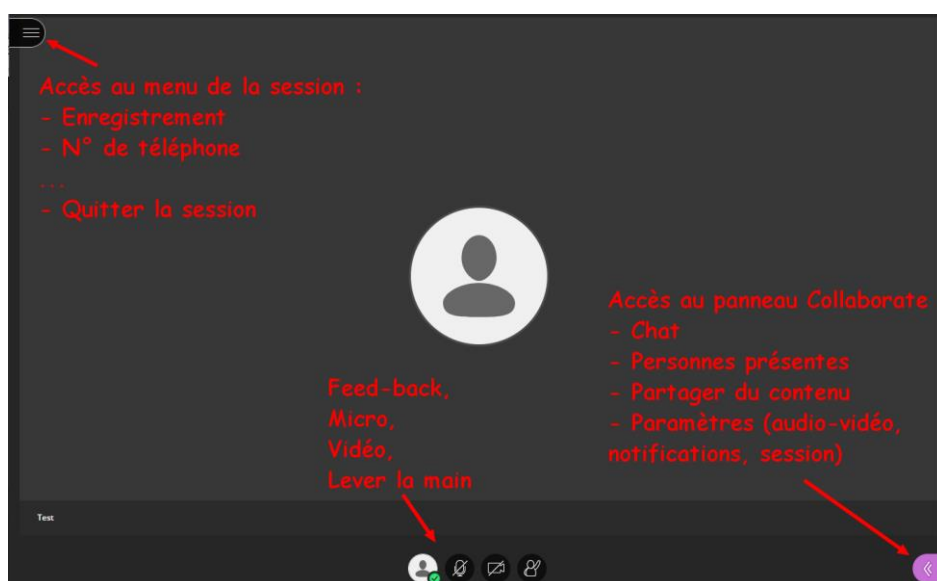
Accès au menu de la session :
- Enregistrement
- N° de téléphone
...
- Quitter la session

Accès au panneau Collaborate
- Chat
- Personnes présentes
- Partager du contenu
- Paramètres (audio-vidéo, notifications, session)

Feed-back,
Micro,
Vidéo,
Lever la main

Test